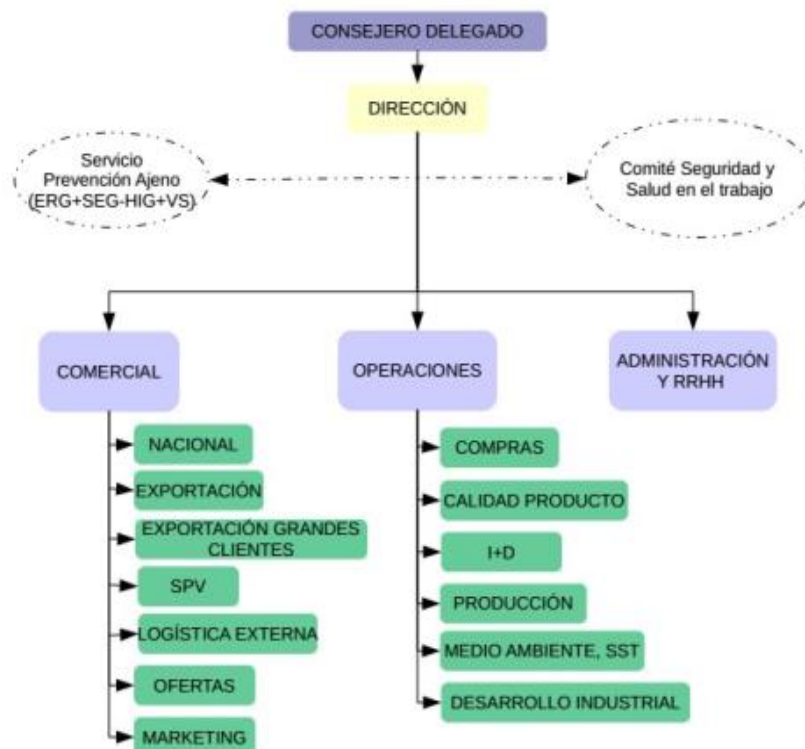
CONSEJERO DELEGADO

DIRECCIÓN

Servicio Prevención Ajeno (ERG+SEG-HIG+VS)

Comité Seguridad y Salud en el trabajo

COMERCIAL

OPERACIONES

ADMINISTRACIÓN Y RRHH

NACIONAL

EXPORTACIÓN

EXPORTACIÓN GRANDES CLIENTES

SPV

LOGÍSTICA EXTERNA

OFERTAS

MARKETING

COMPRAS

CALIDAD PRODUCTO

I+D

PRODUCCIÓN

MEDIO AMBIENTE, SST

DESARROLLO INDUSTRIAL